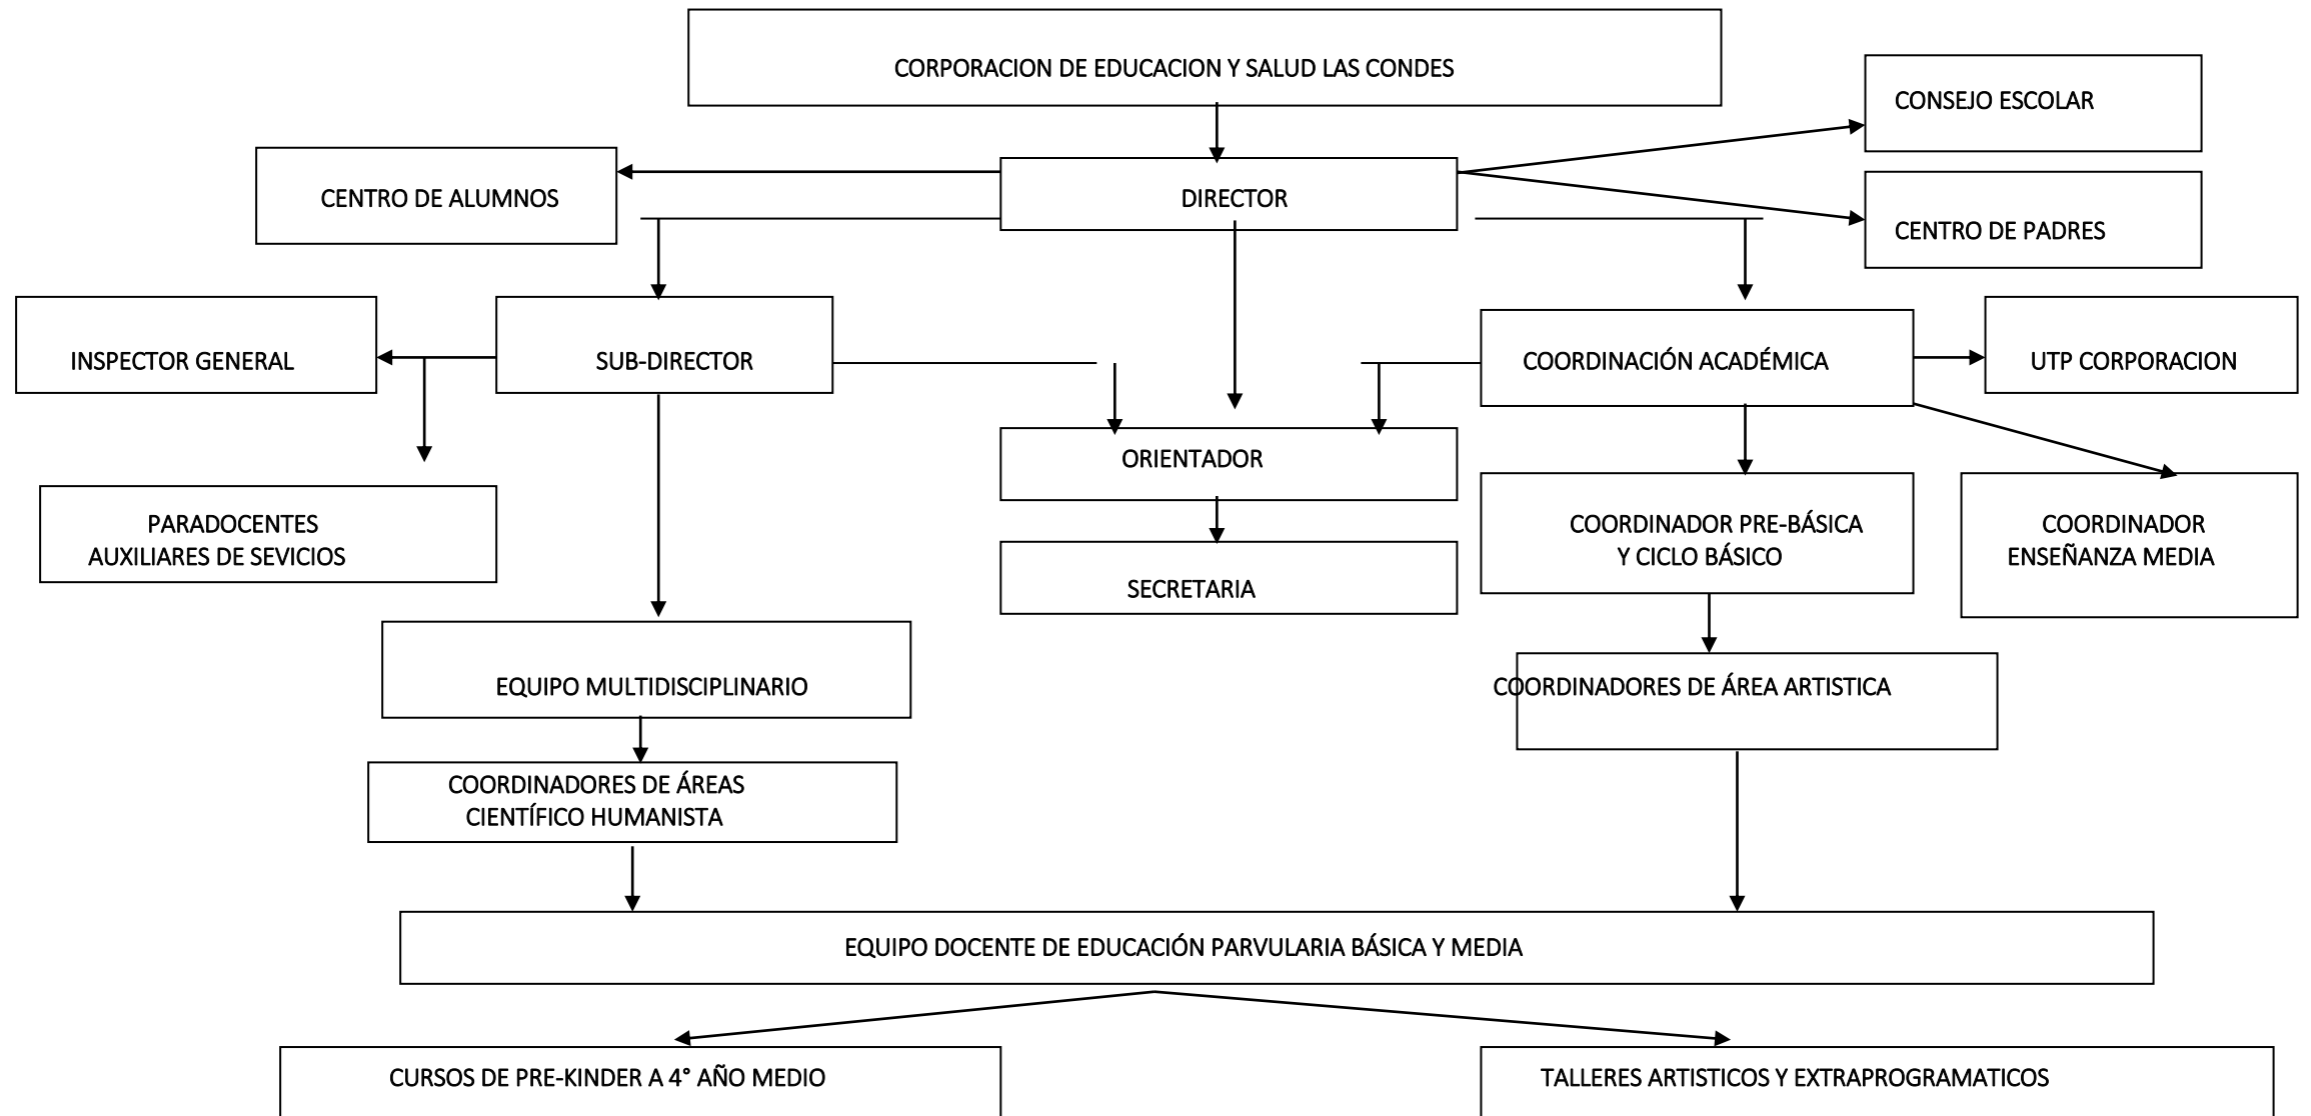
CORPORACION DE EDUCACION Y SALUD LAS CONDES

CONSEJO ESCOLAR

CENTRO DE ALUMNOS

DIRECTOR

CENTRO DE PADRES

INSPECTOR GENERAL

SUB-DIRECTOR

COORDINACIÓN ACADÉMICA

UTP CORPORACION

ORIENTADOR

PARADOCENTES AUXILIARES DE SEVICIOS

SECRETARIA

COORDINADOR PRE-BÁSICA Y CICLO BÁSICO

COORDINADOR ENSEÑANZA MEDIA

EQUIPO MULTIDISCIPLINARIO

COORDINADORES DE ÁREA ARTISTICA

COORDINADORES DE ÁREAS CIENTÍFICO HUMANISTA

EQUIPO DOCENTE DE EDUCACIÓN PARVULARIA BÁSICA Y MEDIA

CURSOS DE PRE-KINDER A 4° AÑO MEDIO

TALLERES ARTISTICOS Y EXTRAPROGRAMATICOS